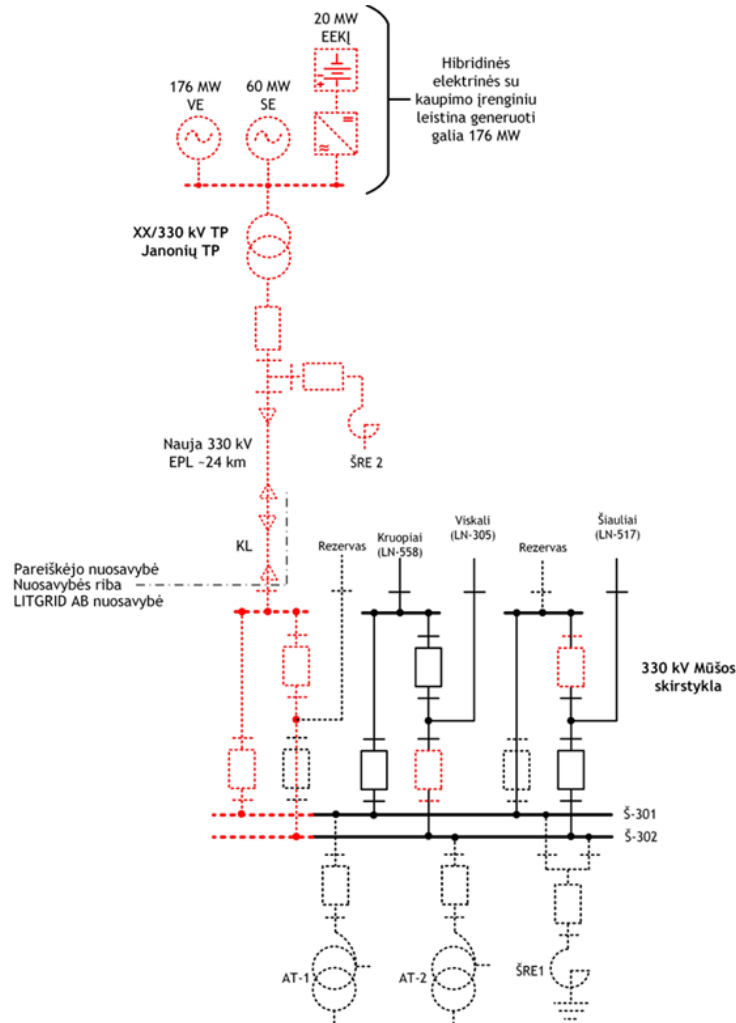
20 MW
EEKĮ

176 MW
VE

60 MW
SE

Hibridinės elektrinės su kaupimo įrenginiu leistina generuoti galia 176 MW

XX/330 kV TP
Janonių TP

ŠRE 2

Nauja 330 kV
EPL ~24 km

KL

Pareiškėjo nuosavybė
Nuosavybės riba
LITGRID AB nuosavybė

Rezervas

Kruopiai
(LN-558)

Viskali
(LN-305)

Rezervas

Šiauliai
(LN-517)

330 kV Mūšos skirstykla

Š-301
Š-302

AT-1
AT-2
ŠRE1